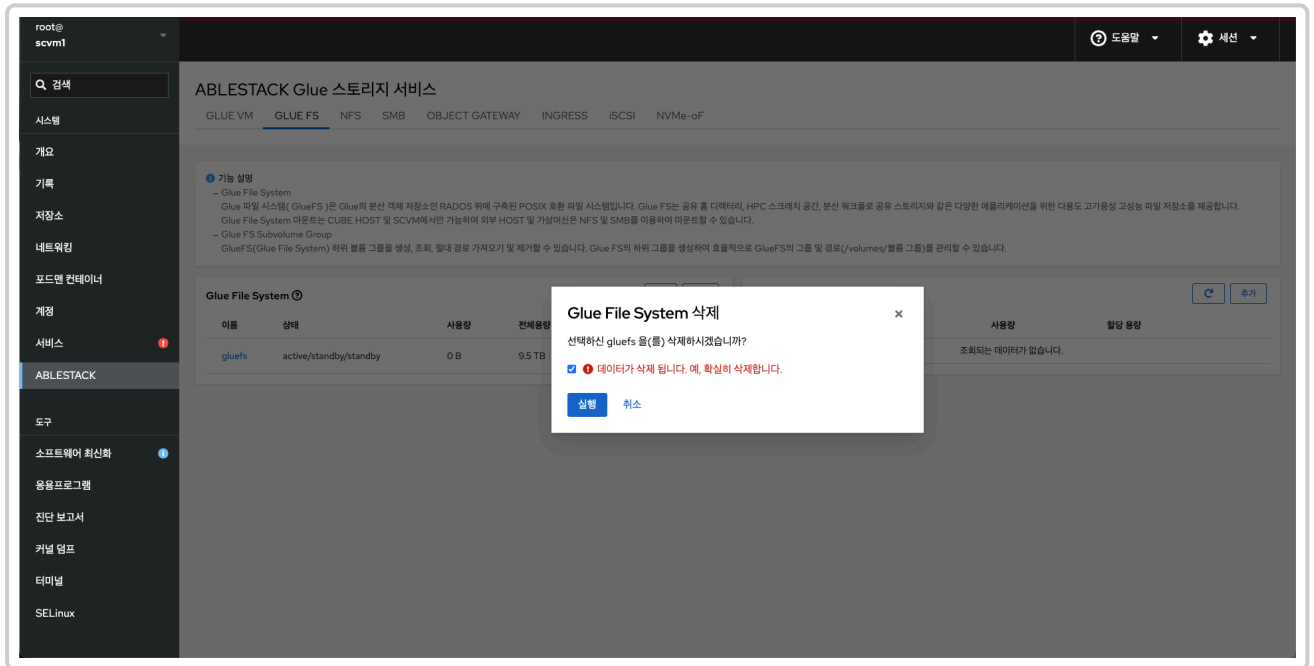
root@
scvm1

검색

시스템

개요

기록

저장소

네트워킹

포드맨 컨테이너

계정

서비스

ABLESTACK

도구

소프트웨어 최신화

응용프로그램

진단 보고서

커널 덤프

터미널

SELinux

도움말

세션

ABLESTACK Glue 스토리지 서비스

GLUE VM GLUE FS NFS SMB OBJECT GATEWAY INGRESS iSCSI NVMe-oF

기능 설명
– Glue File System
Glue 파일 시스템( GlueFS )은 Glue의 분산 객체 저장소인 RADOS 위에 구축된 POSIX 호환 파일 시스템입니다. Glue FS는 공유 홈 디렉터리, HPC 스크래치 공간, 분산 워크플로 공유 스토리지와 같은 다양한 애플리케이션을 위한 다용도 고가용성 고성능 파일 저장소를 제공합니다.
Glue File System 마운트는 CUBE HOST 및 SCVM에서만 가능하며 외부 HOST 및 가상머신은 NFS 및 SMB를 이용하여 마운트할 수 있습니다.
– Glue FS Subvolume Group
GlueFS(Glue File System) 하위 볼륨 그룹을 생성, 조회, 절대 경로 가져오기 및 제거할 수 있습니다. Glue FS의 하위 그룹을 생성하여 효율적으로 GlueFS의 그룹 및 경로(/volumes/볼륨 그룹)를 관리할 수 있습니다.

Glue File System

| 이름 | 상태 | 사용량 | 전체용량 |
|---|---|---|---|
| gluefs | active/standby/standby | 0 B | 9.5 TB |

추가

| 사용량 | 할당 용량 |
|---|---|
| 조회되는 데이터가 없습니다. | |

Glue File System 삭제

선택하신 gluefs 을(를) 삭제하시겠습니까?

데이터가 삭제 됩니다. 예, 확실히 삭제합니다.

실행 취소